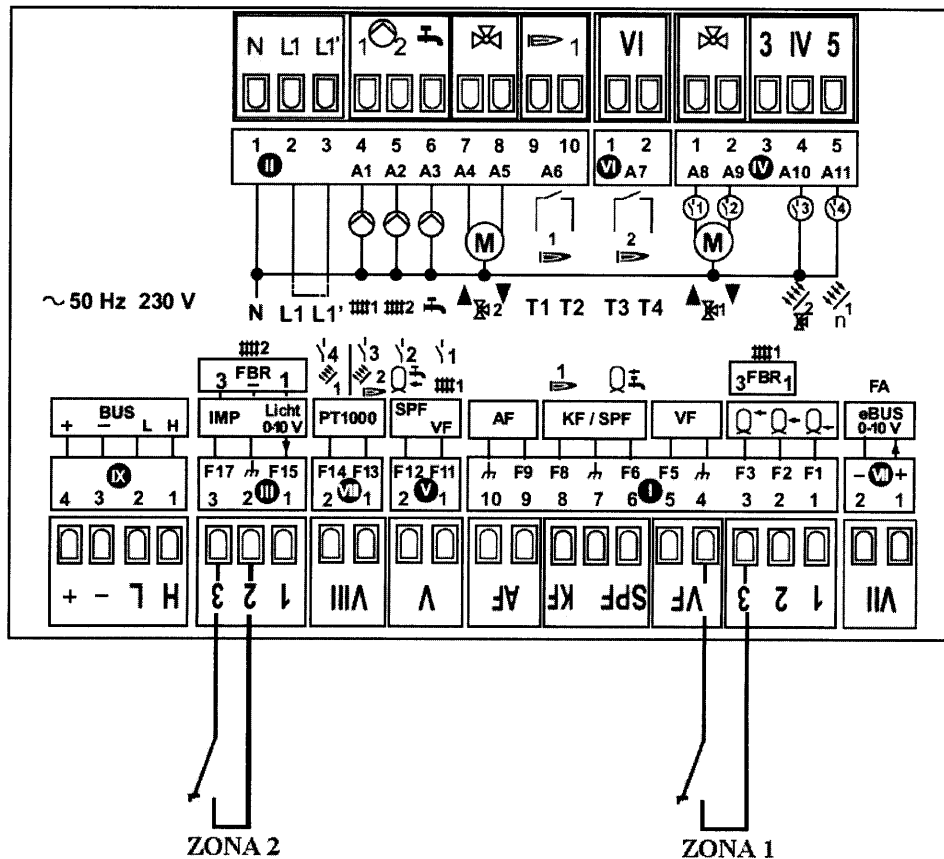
N L1 L1'
1 2
VI
3 IV 5

1 2 3 II
4 5 6 7 8 9 10
A1 A2 A3 A4 A5 A6
1 2 VI A7
1 2 3 4 5
A8 A9 IV A10 A11

M
1
2
M

~50 Hz 230 V
N L1 L1'
1 2
2
T1 T2 T3 T4
1
2
n 1

2
3 FBR 1
4 3 2 1
1 2 1
1
1
1

BUS
+ – L H
IMP Licht 0-10 V
PT1000
SPF VF
AF
KF / SPF
VF
3 FBR 1
FA
eBUS 0-10 V

IX
4 3 2 1
F17 F15
3 2 III 1
F14 F13
2 VIII 1
F12 F11
2 V 1
F9
10 9
F8 F6
8 7 6 I 5 4
F5
F3 F2 F1
3 2 1
– VII +
2 1

+ – L H
3 2 1
VIII
V
AF
KF SPF
VF
3 2 1
VII

ZONA 2
ZONA 1